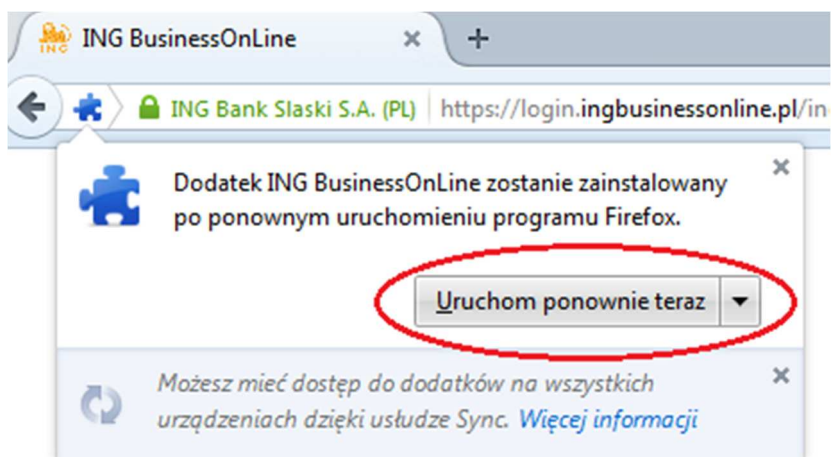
ING

ING BusinessOnLine

×

+

ING Bank Slaski S.A. (PL)

https://login.ingbusinessonline.pl/in

×

Dodatek ING BusinessOnLine zostanie zainstalowany po ponownym uruchomieniu programu Firefox.

Uruchom ponownie teraz

×

Możesz mieć dostęp do dodatków na wszystkich urządzeniach dzięki usłudze Sync. Więcej informacji